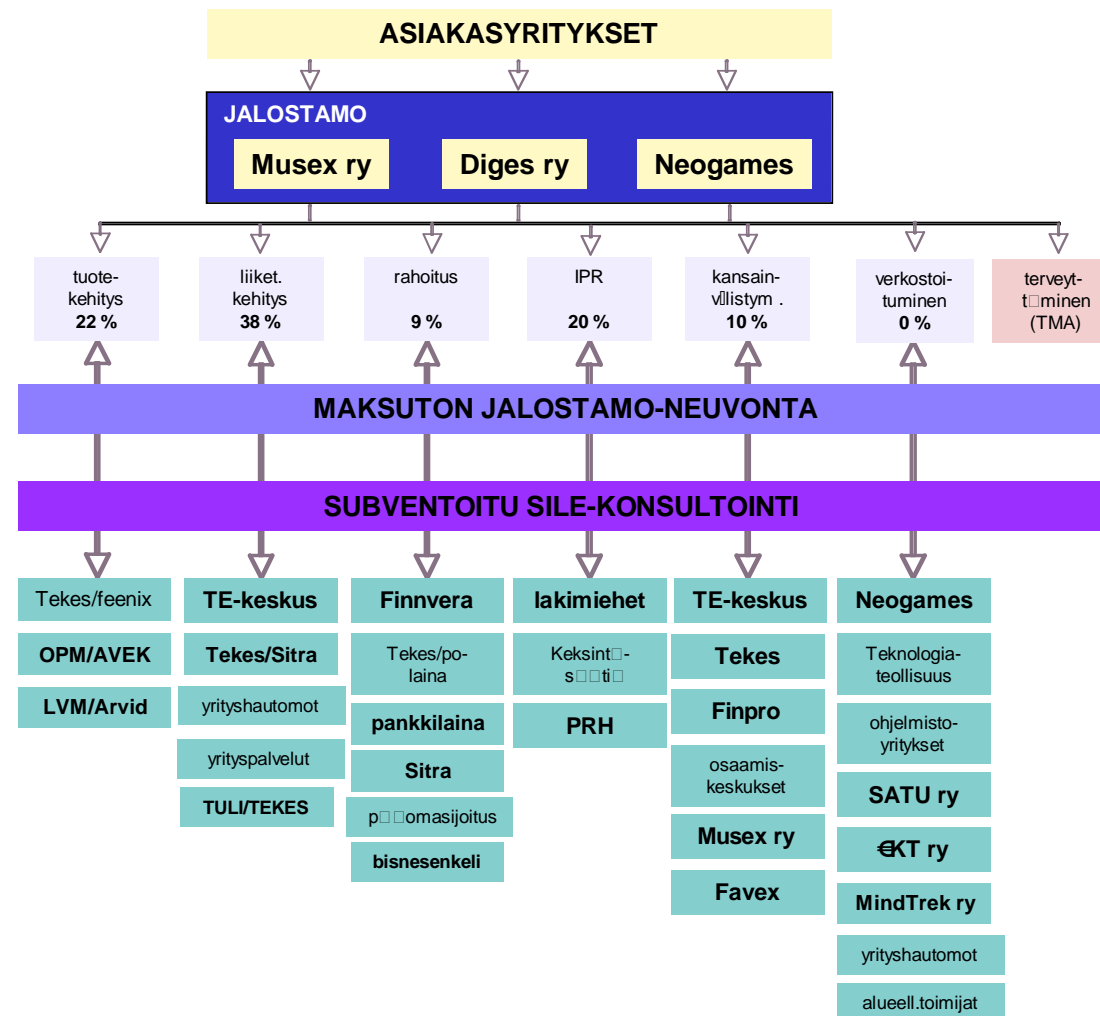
ASIAKASYRITYKSET

JALOSTAMO

Musex ry

Diges ry

Neogames

tuotekehitys
22 %

liiket. kehitys
38 %

rahoitus
9 %

IPR
20 %

kansainv�listym .
10 %

verkostoituminen
0 %

terveytt�minen (TMA)

MAKSUTON JALOSTAMO-NEUVONTA

SUBVENTOITU SILE-KONSULTOINTI

Tekes/feenix

OPM/AVEK

LVM/Arvid

TE-keskus

Tekes/Sitra

yrityshautomot

yrityspalvelut

TULI/TEKES

Finnvera

Tekes/po-laina

pankkilaina

Sitra

p��omasijoitus

bisnesenkeli

lakimiehet

Keksint�-s��ti�

PRH

TE-keskus

Tekes

Finpro

osaamiskeskukset

Musex ry

Favex

Neogames

Teknologiateollisuus

ohjelmistoyritykset

SATU ry

€KT ry

MindTrek ry

yrityshautomot

alueell.toimijat